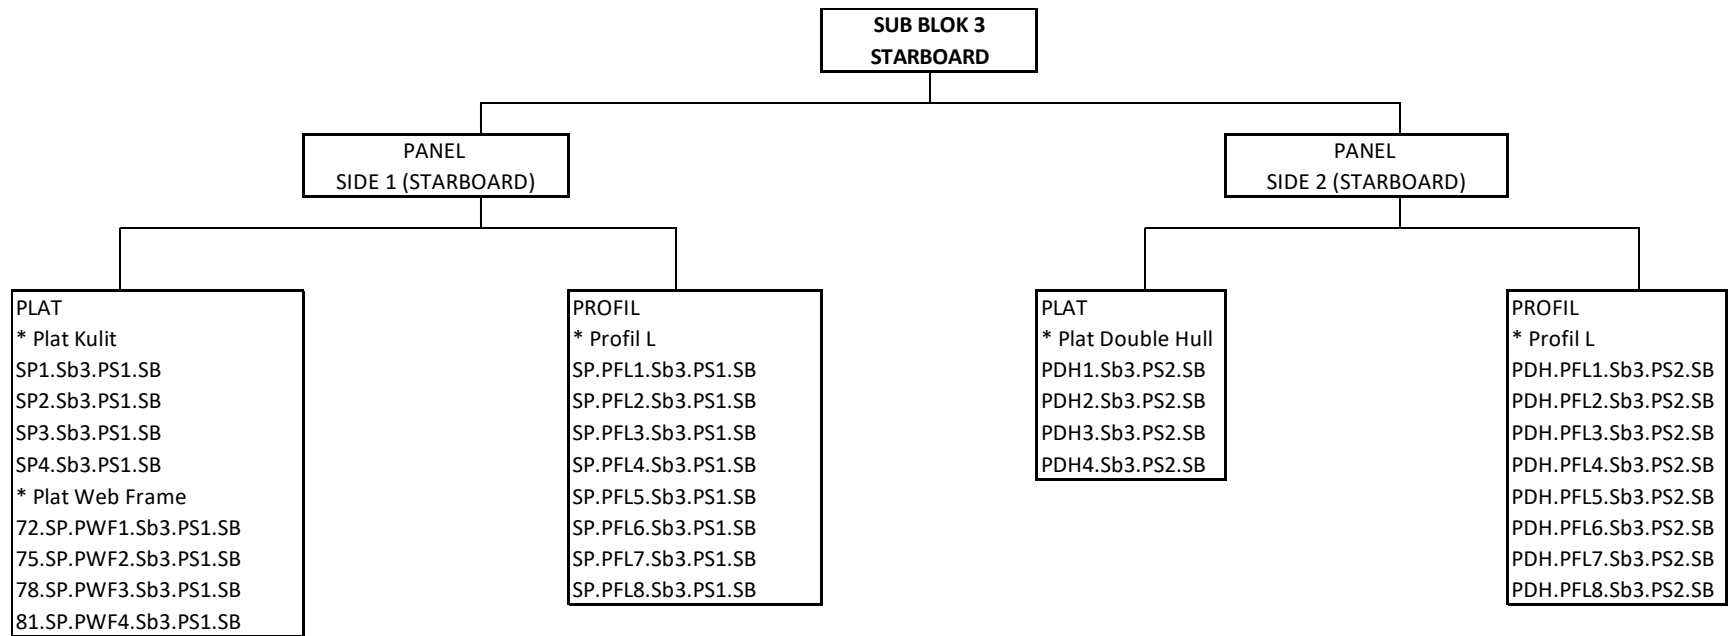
SUB BLOK 3
STARBOARD

PANEL
SIDE 1 (STARBOARD)

PANEL
SIDE 2 (STARBOARD)

PLAT
* Plat Kulit
SP1.Sb3.PS1.SB
SP2.Sb3.PS1.SB
SP3.Sb3.PS1.SB
SP4.Sb3.PS1.SB
* Plat Web Frame
72.SP.PWF1.Sb3.PS1.SB
75.SP.PWF2.Sb3.PS1.SB
78.SP.PWF3.Sb3.PS1.SB
81.SP.PWF4.Sb3.PS1.SB

PROFIL
* Profil L
SP.PFL1.Sb3.PS1.SB
SP.PFL2.Sb3.PS1.SB
SP.PFL3.Sb3.PS1.SB
SP.PFL4.Sb3.PS1.SB
SP.PFL5.Sb3.PS1.SB
SP.PFL6.Sb3.PS1.SB
SP.PFL7.Sb3.PS1.SB
SP.PFL8.Sb3.PS1.SB

PLAT
* Plat Double Hull
PDH1.Sb3.PS2.SB
PDH2.Sb3.PS2.SB
PDH3.Sb3.PS2.SB
PDH4.Sb3.PS2.SB

PROFIL
* Profil L
PDH.PFL1.Sb3.PS2.SB
PDH.PFL2.Sb3.PS2.SB
PDH.PFL3.Sb3.PS2.SB
PDH.PFL4.Sb3.PS2.SB
PDH.PFL5.Sb3.PS2.SB
PDH.PFL6.Sb3.PS2.SB
PDH.PFL7.Sb3.PS2.SB
PDH.PFL8.Sb3.PS2.SB